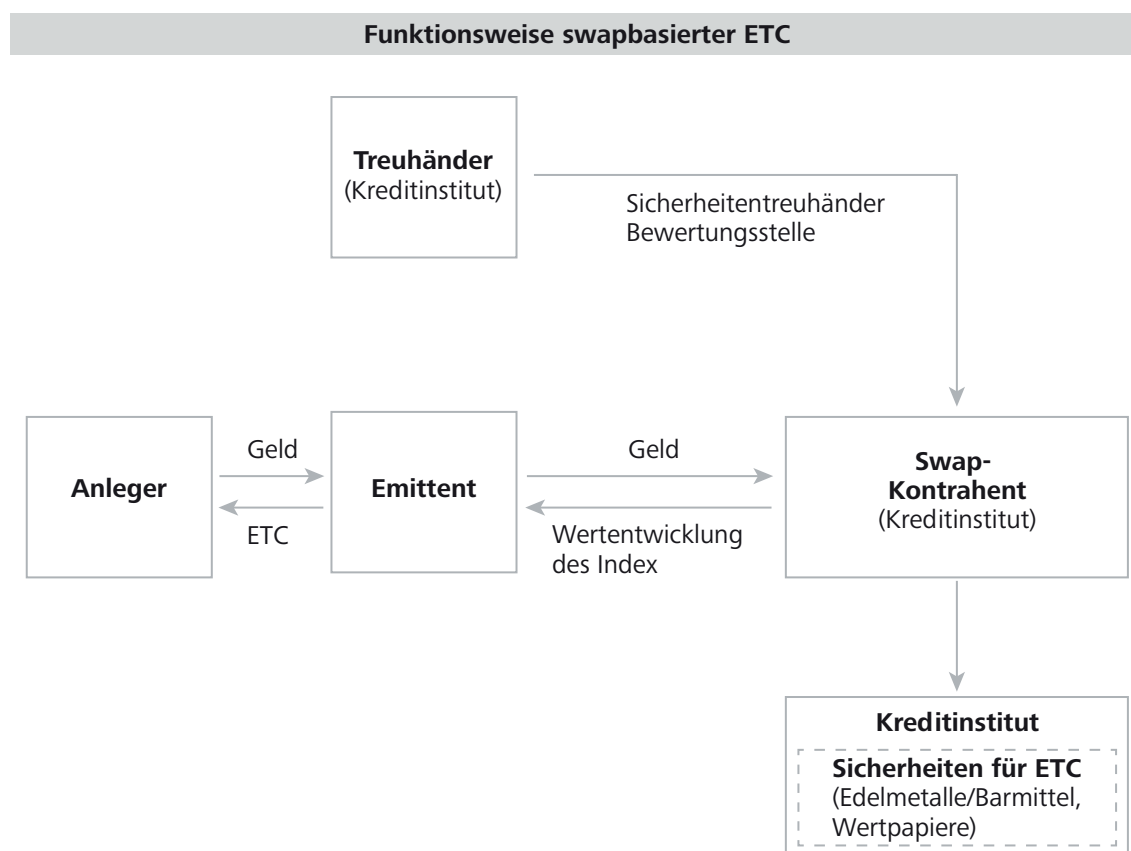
Funktionsweise swapbasierter ETC

Treuhänder
(Kreditinstitut)

Sicherheitentreuhänder
Bewertungsstelle

Anleger

Geld

ETC

Emittent

Geld

Wertentwicklung des Index

Swap-Kontrahent
(Kreditinstitut)

Kreditinstitut

Sicherheiten für ETC
(Edelmetalle/Barmittel, Wertpapiere)